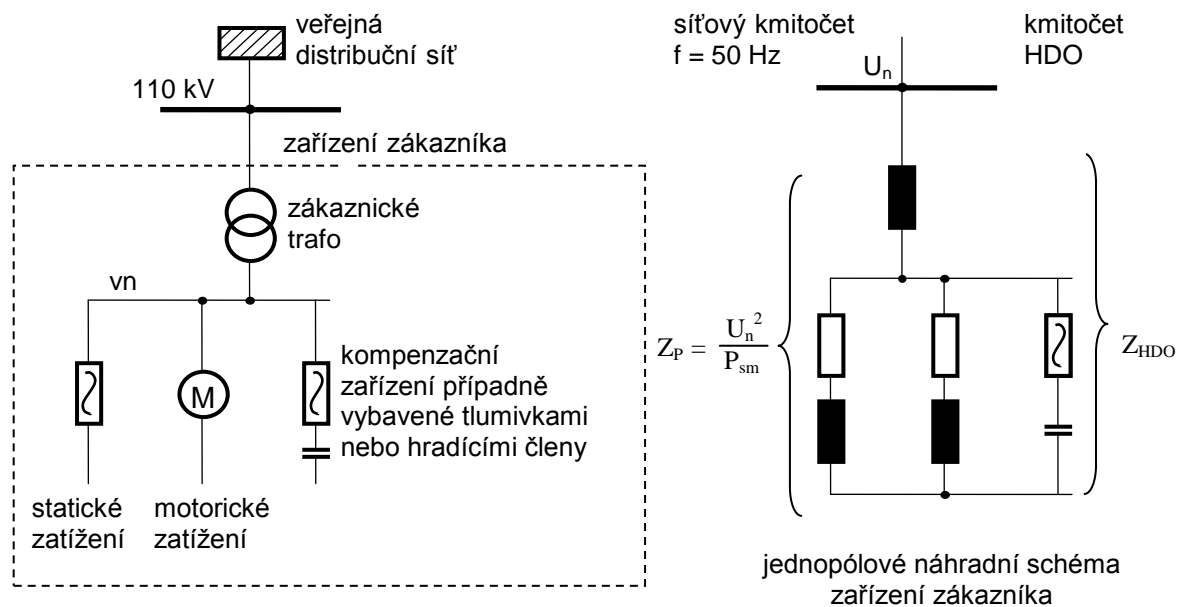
veřejná distribuční síť

110 kV

zařízení zákazníka

zákaznické trafo

vn

M

kompenzační zařízení případně vybavené tlumivkami nebo hradícími členy

statické zatížení

motorické zatížení

síťový kmitočet $f = 50$ Hz

kmitočet HDO

$U_n$

$Z_P = \frac{U_n^2}{P_{sm}}$

$Z_{HDO}$

jednopólové náhradní schéma zařízení zákazníka